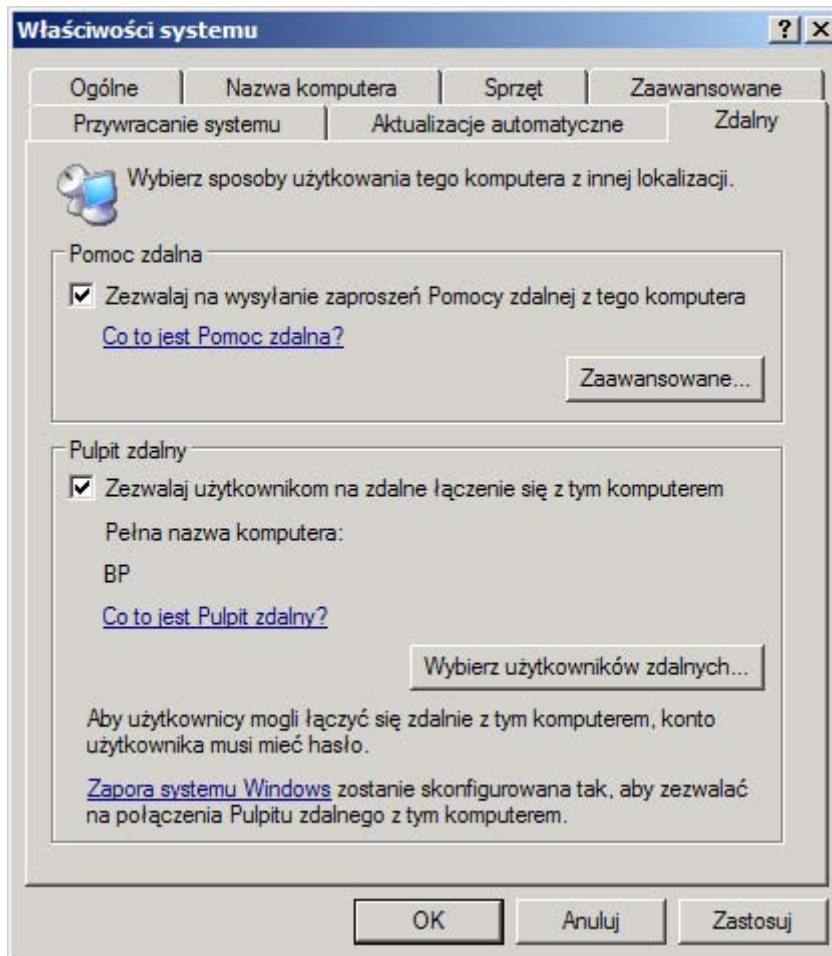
Właściwości systemu

? X

Ogólne | Nazwa komputera | Sprzęt | Zaawansowane

Przywracanie systemu | Aktualizacje automatyczne | Zdalny

Wybierz sposoby użytkowania tego komputera z innej lokalizacji.

Pomoc zdalna

☑ Zezwalaj na wysyłanie zaproszeń Pomocy zdalnej z tego komputera

Co to jest Pomoc zdalna?

Zaawansowane...

Pulpit zdalny

☑ Zezwalaj użytkownikom na zdalne łączenie się z tym komputerem

Pełna nazwa komputera:

BP

Co to jest Pulpit zdalny?

Wybierz użytkowników zdalnych...

Aby użytkownicy mogli łączyć się zdalnie z tym komputerem, konto użytkownika musi mieć hasło.

Zapora systemu Windows zostanie skonfigurowana tak, aby zezwalać na połączenia Pulpitu zdalnego z tym komputerem.

OK

Anuluj

Zastosuj